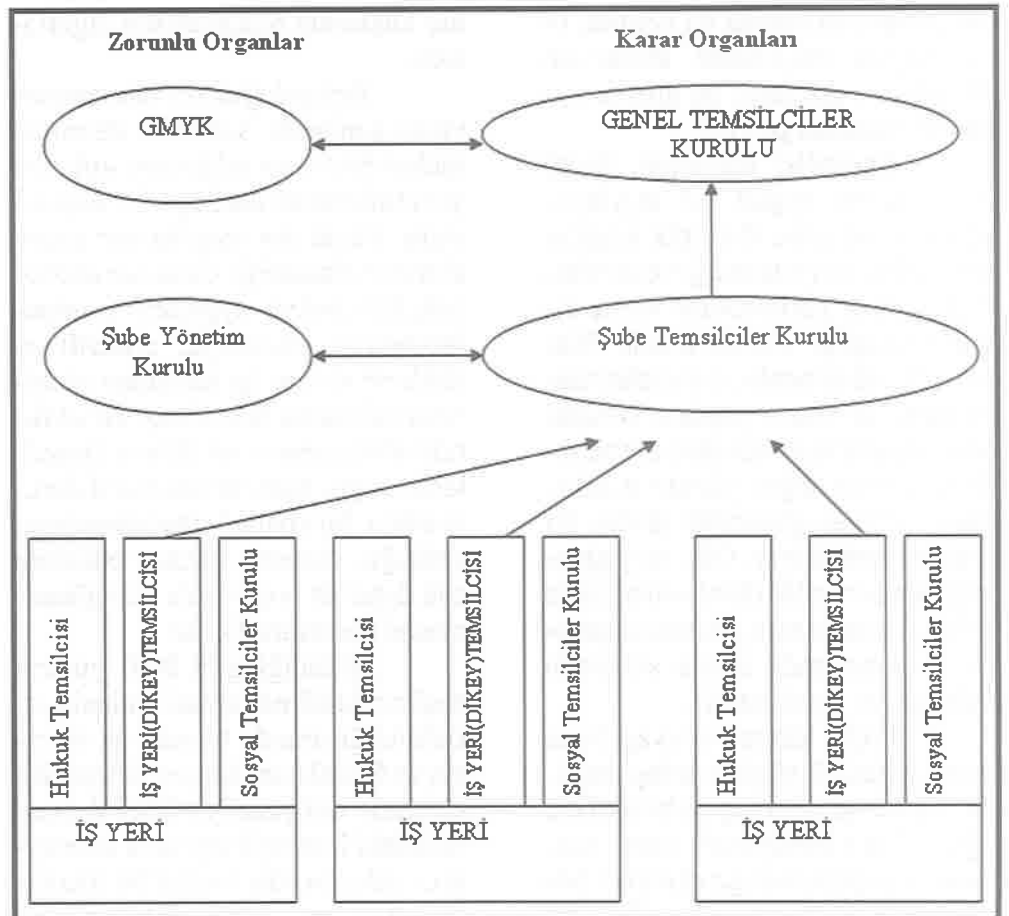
Zorunlu Organlar

Karar Organları

GMYK

GENEL TEMSİLCİLER KURULU

Şube Yönetim Kurulu

Şube Temsilciler Kurulu

Hukuk Temsilcisi

İŞ YERİ(DİKEY)TEMSİLCİSİ

Sosyal Temsilciler Kurulu

İŞ YERİ

Hukuk Temsilcisi

İŞ YERİ(DİKEY)TEMSİLCİSİ

Sosyal Temsilciler Kurulu

İŞ YERİ

Hukuk Temsilcisi

İŞ YERİ(DİKEY)TEMSİLCİSİ

Sosyal Temsilciler Kurulu

İŞ YERİ